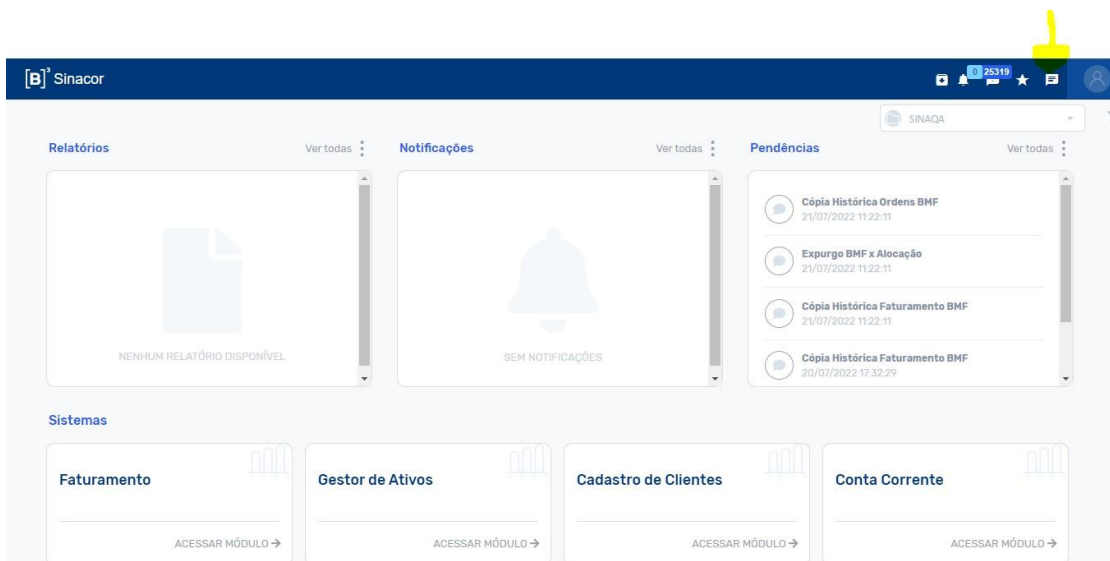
[B]³ Sinacor

0 25319

SINAQA

Relatórios Ver todas

NENHUM RELATÓRIO DISPONÍVEL

Notificações Ver todas

SEM NOTIFICAÇÕES

Pendências Ver todas

Cópia Histórica Ordens BMF
21/07/2022 11:22:11

Expurgo BMF x Alocação
21/07/2022 11:22:11

Cópia Histórica Faturamento BMF
21/07/2022 11:22:11

Cópia Histórica Faturamento BMF
20/07/2022 17:32:29

Sistemas

Faturamento
ACESSAR MÓDULO →

Gestor de Ativos
ACESSAR MÓDULO →

Cadastro de Clientes
ACESSAR MÓDULO →

Conta Corrente
ACESSAR MÓDULO →